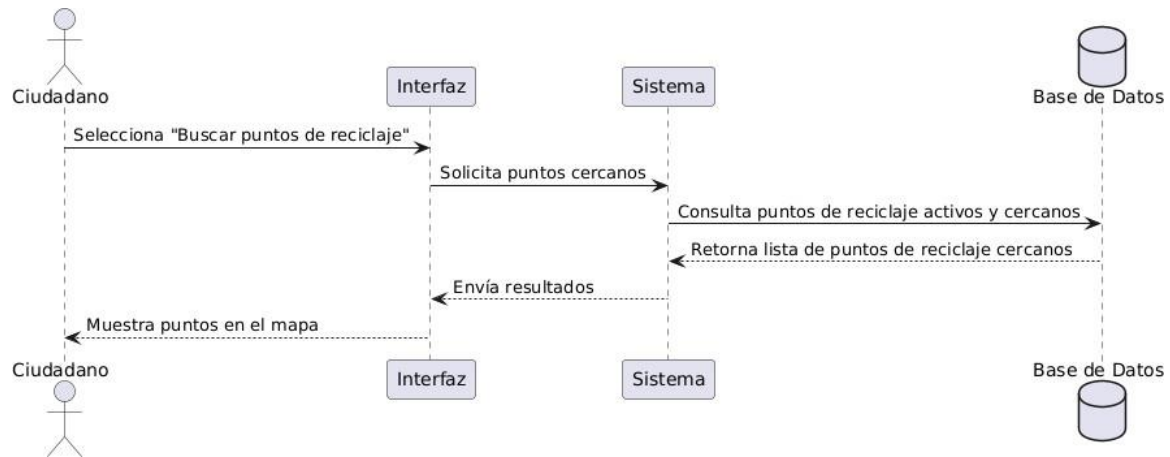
Ciudadano
Interfaz
Sistema
Base de Datos

Selecciona "Buscar puntos de reciclaje"
Solicita puntos cercanos
Consulta puntos de reciclaje activos y cercanos
Retorna lista de puntos de reciclaje cercanos
Envía resultados
Muestra puntos en el mapa

Ciudadano
Interfaz
Sistema
Base de Datos